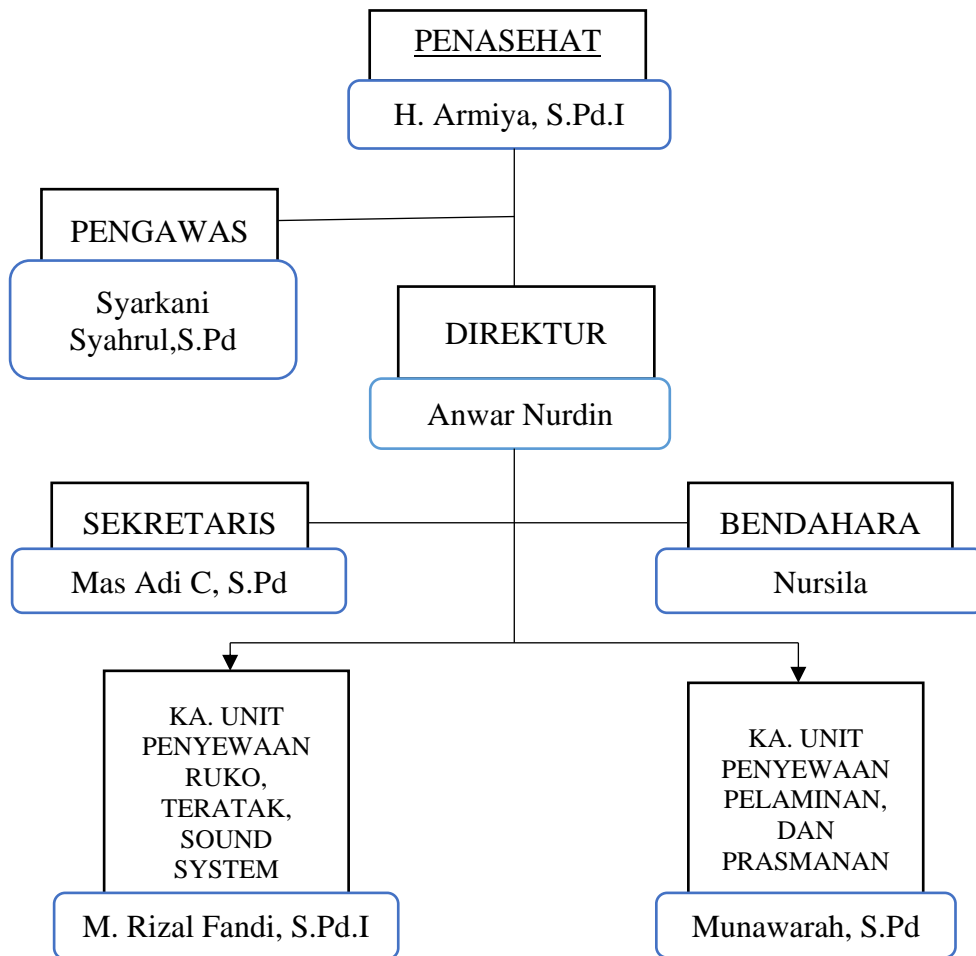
PENASEHAT

H. Armiya, S.Pd.I

PENGAWAS

Syarkani Syahrul,S.Pd

DIREKTUR

Anwar Nurdin

SEKRETARIS

Mas Adi C, S.Pd

BENDAHARA

Nursila

KA. UNIT PENYEWAAN RUKO, TERATAK, SOUND SYSTEM

M. Rizal Fandi, S.Pd.I

KA. UNIT PENYEWAAN PELAMINAN, DAN PRASMANAN

Munawarah, S.Pd